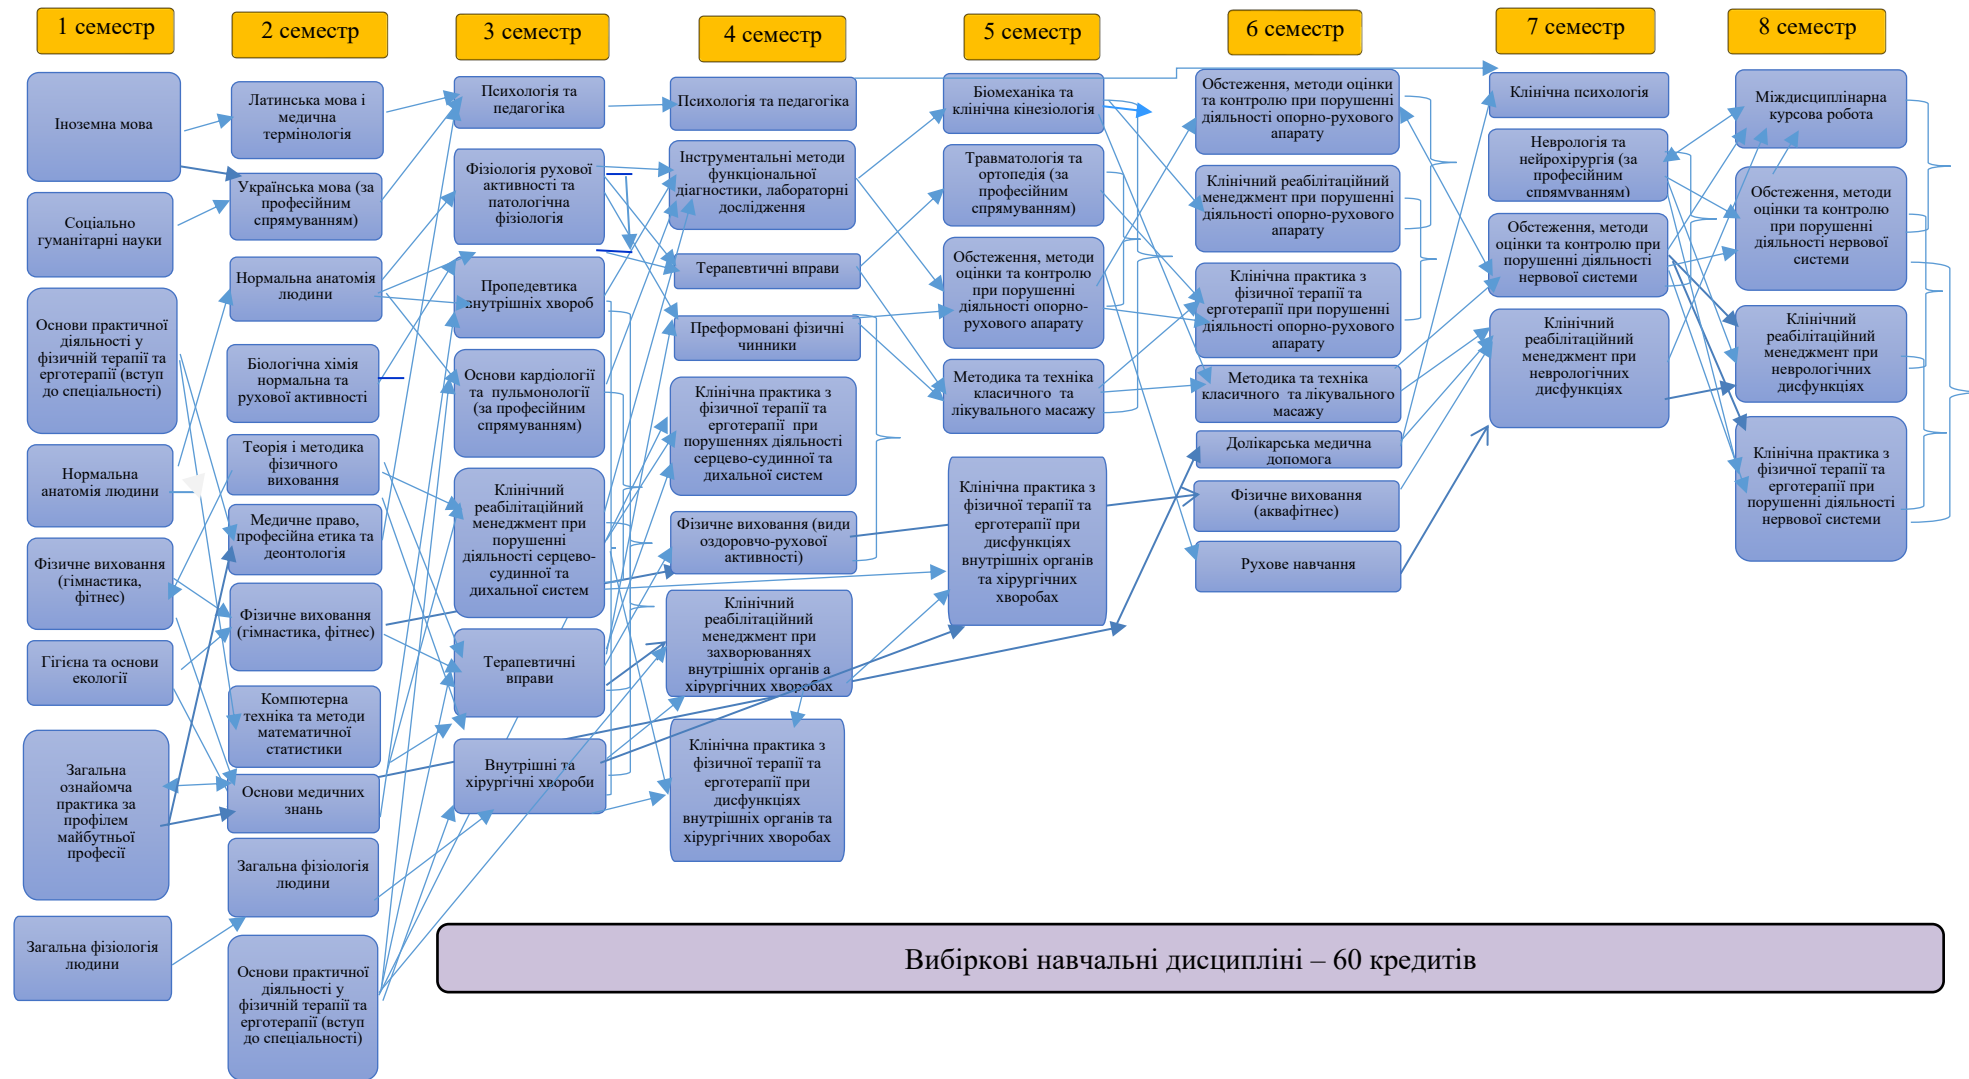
1 семестр

Іноземна мова

Соціально гуманітарні науки

Основи практичної діяльності у фізичній терапії та ерготерапії (вступ до спеціальності)

Нормальна анатомія людини

Фізичне виховання (гімнастика, фітнес)

Гігієна та основи екології

Загальна ознайомча практика за профілем майбутньої професії

Загальна фізіологія людини

2 семестр

Латинська мова і медична термінологія

Українська мова (за професійним спрямуванням)

Нормальна анатомія людини

Біологічна хімія нормальна та рухової активності

Теорія і методика фізичного виховання

Медичне право, професійна етика та деонтологія

Фізичне виховання (гімнастика, фітнес)

Компютерна техніка та методи математичної статистики

Основи медичних знань

Загальна фізіологія людини

Основи практичної діяльності у фізичній терапії та ерготерапії (вступ до спеціальності)

3 семестр

Психологія та педагогіка

Фізіологія рухової активності та патологічна фізіологія

Пропедевтика внутрішніх хвороб

Основи кардіології та пульмонології (за професійним спрямуванням)

Клінічний реабілітаційний менеджмент при порушенні діяльності серцево-судинної та дихальної систем

Терапевтичні вправи

Внутрішні та хірургічні хвороби

4 семестр

Психологія та педагогіка

Інструментальні методи функціональної діагностики, лабораторні дослідження

Терапевтичні вправи

Преформовані фізичні чинники

Клінічна практика з фізичної терапії та ерготерапії при порушеннях діяльності серцево-судинної та дихальної систем

Фізичне виховання (види оздоровчо-рухової активності)

Клінічний реабілітаційний менеджмент при захворюваннях внутрішніх органів а хірургічних хворобах

Клінічна практика з фізичної терапії та ерготерапії при дисфункціях внутрішніх органів та хірургічних хворобах

5 семестр

Біомеханіка та клінічна кінезіологія

Травматологія та ортопедія (за професійним спрямуванням)

Обстеження, методи оцінки та контролю при порушенні діяльності опорно-рухового апарату

Методика та техніка класичного та лікувального масажу

Клінічна практика з фізичної терапії та ерготерапії при дисфункціях внутрішніх органів та хірургічних хворобах

6 семестр

Обстеження, методи оцінки та контролю при порушенні діяльності опорно-рухового апарату

Клінічний реабілітаційний менеджмент при порушенні діяльності опорно-рухового апарату

Клінічна практика з фізичної терапії та ерготерапії при порушенні діяльності опорно-рухового апарату

Методика та техніка класичного та лікувального масажу

Долікарська медична допомога

Фізичне виховання (аквафітнес)

Рухове навчання

7 семестр

Клінічна психологія

Неврологія та нейрохірургія (за професійним спрямуванням)

Обстеження, методи оцінки та контролю при порушенні діяльності нервової системи

Клінічний реабілітаційний менеджмент при неврологічних дисфункціях

8 семестр

Міждисциплінарна курсова робота

Обстеження, методи оцінки та контролю при порушенні діяльності нервової системи

Клінічний реабілітаційний менеджмент при неврологічних дисфункціях

Клінічна практика з фізичної терапії та ерготерапії при порушенні діяльності нервової системи

Вибіркові навчальні дисципліні – 60 кредитів